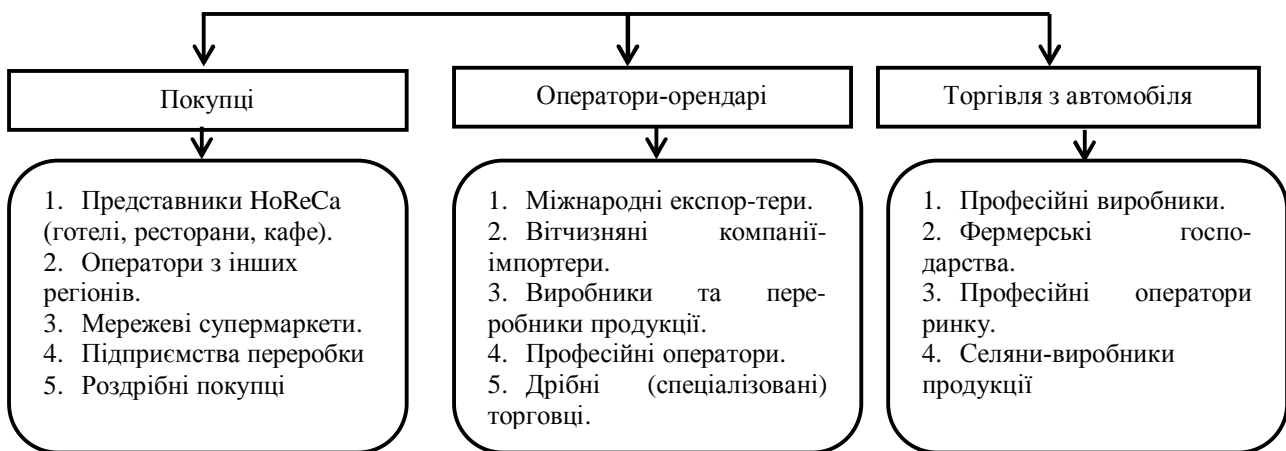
Покупці

1. Представники HoReCa (готелі, ресторани, кафе).
2. Оператори з інших регіонів.
3. Мережеві супермаркети.
4. Підприємства переробки
5. Роздрібні покупці

Оператори-орендарі

1. Міжнародні експор-тери.
2. Вітчизняні компанії-імпортери.
3. Виробники та переробники продукції.
4. Професійні оператори.
5. Дрібні (спеціалізовані) торговці.

Торгівля з автомобіля

1. Професійні виробники.
2. Фермерські господарства.
3. Професійні оператори ринку.
4. Селяни-виробники продукції